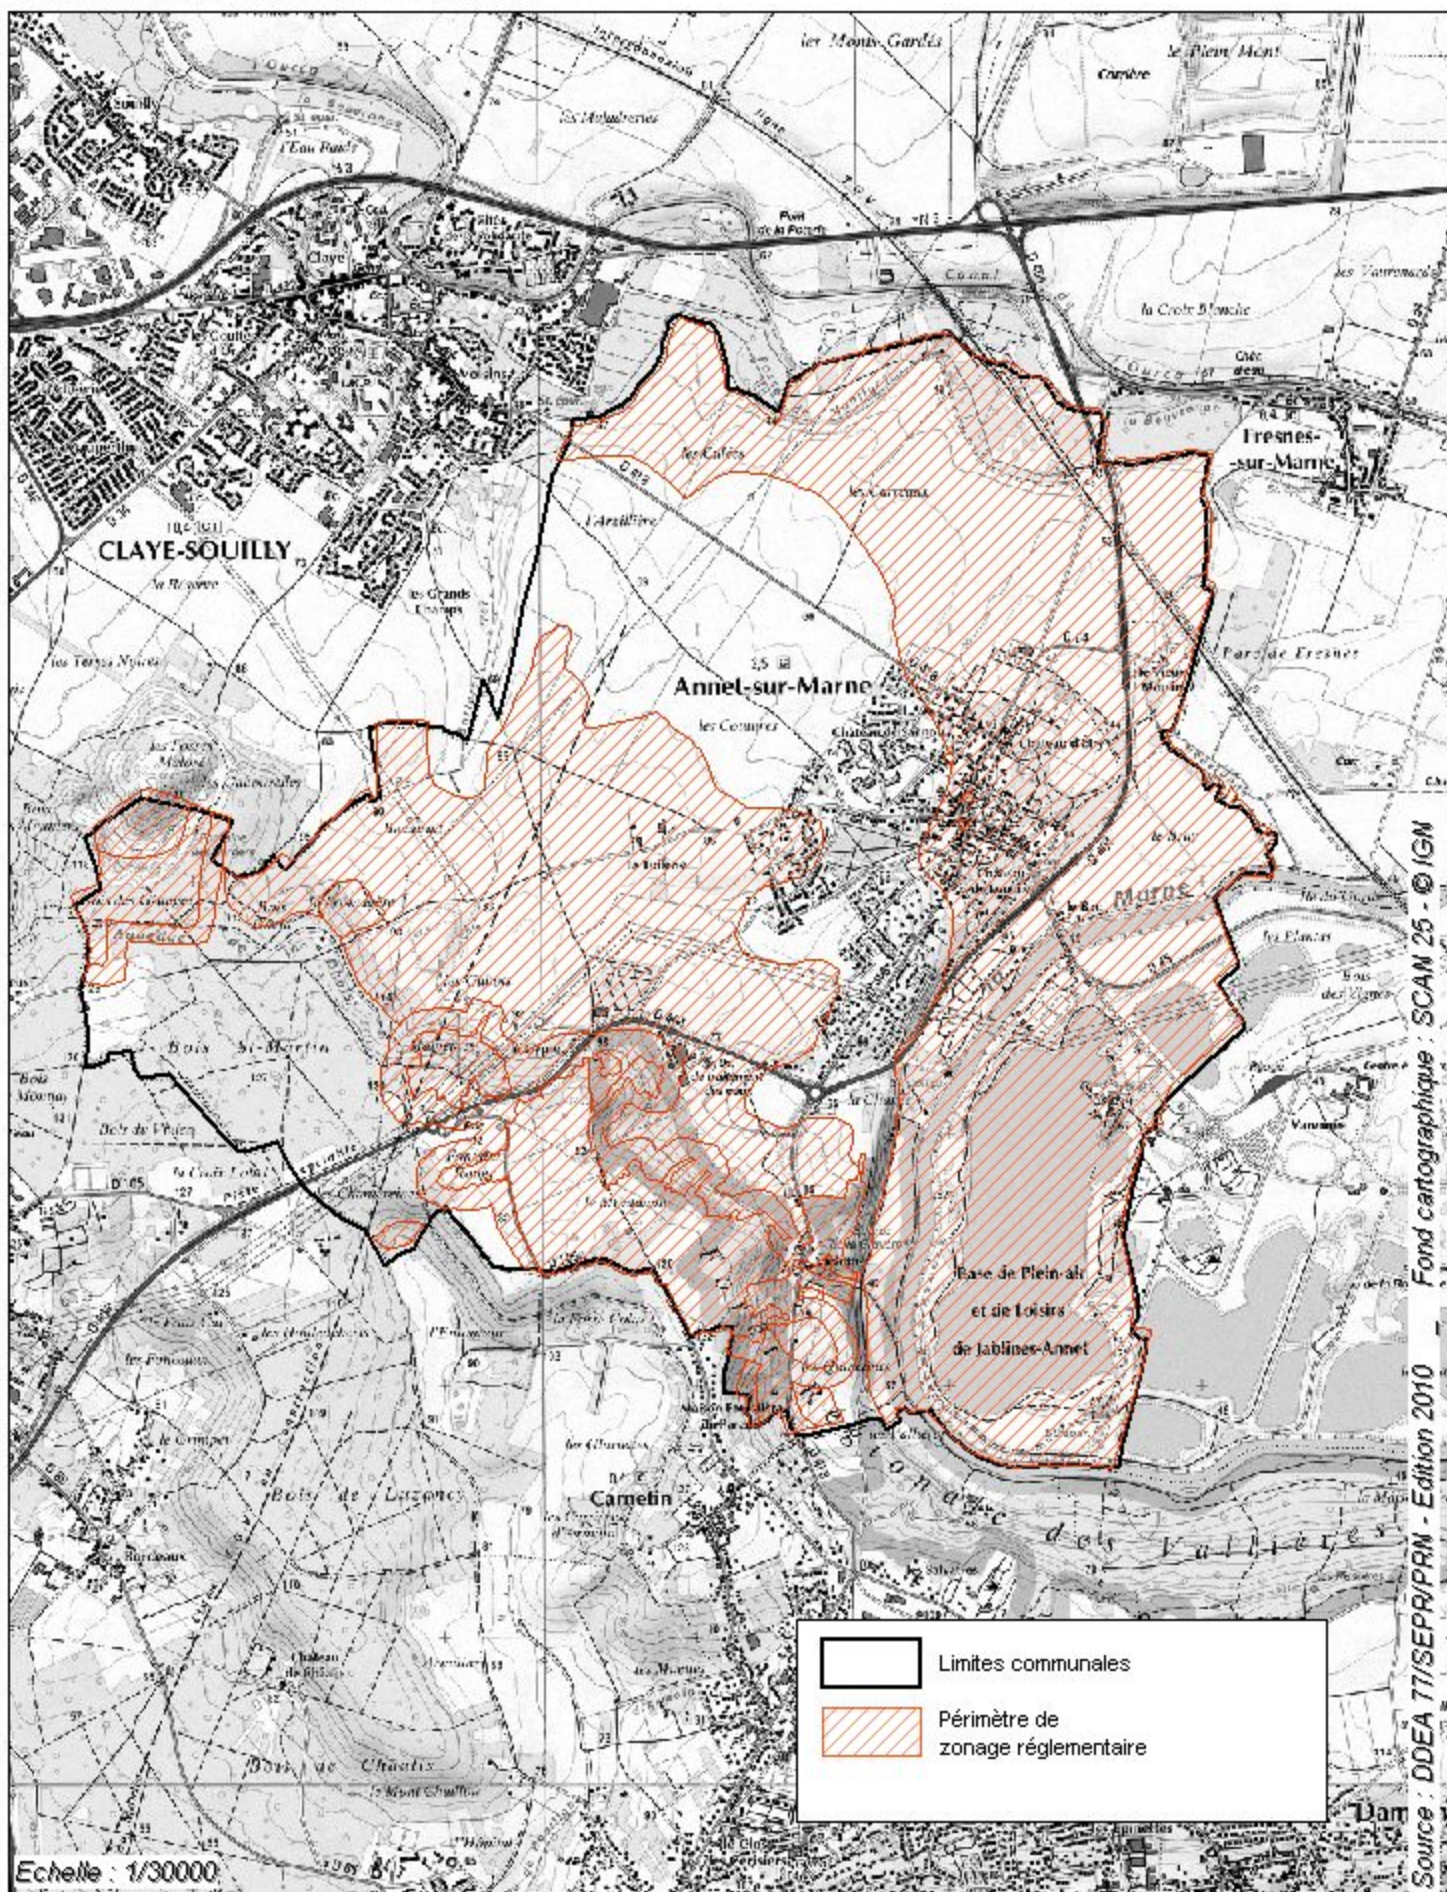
les Monts Gardés
le Plein Mont
Carrière
les Mabulleries
l'Eau Bault
Claye
Pont de la Poterie
Canal
les Varennes
la Croix Blanche
Fresnes-sur-Marne
les Caltes
les Carreaux
l'Argilière
CLAYE-SOUILLY
la Reserve
les Grands Champs
les Terres Noires
Parc de Fresnes
Annet-sur-Marne
les Comptes
Château d'Étry
Marne
les Planes
Bois St-Martin
Bois de l'Ayen
la Croix Lola
Base de Plein-air et de Loisirs de Jablines-Annet
Carnetin
Bois de Lezonoy
le Crimpet
Bordeaux
Château de Rentilly
Bois de Chalifer
Dam
des Vallières
Limites communales
Périmètre de zonage réglementaire
Echelle : 1/30000
Source : DDEA 77/SEPR/PRN - Edition 2010     Fond cartographique : SCAN 25 - © IGN